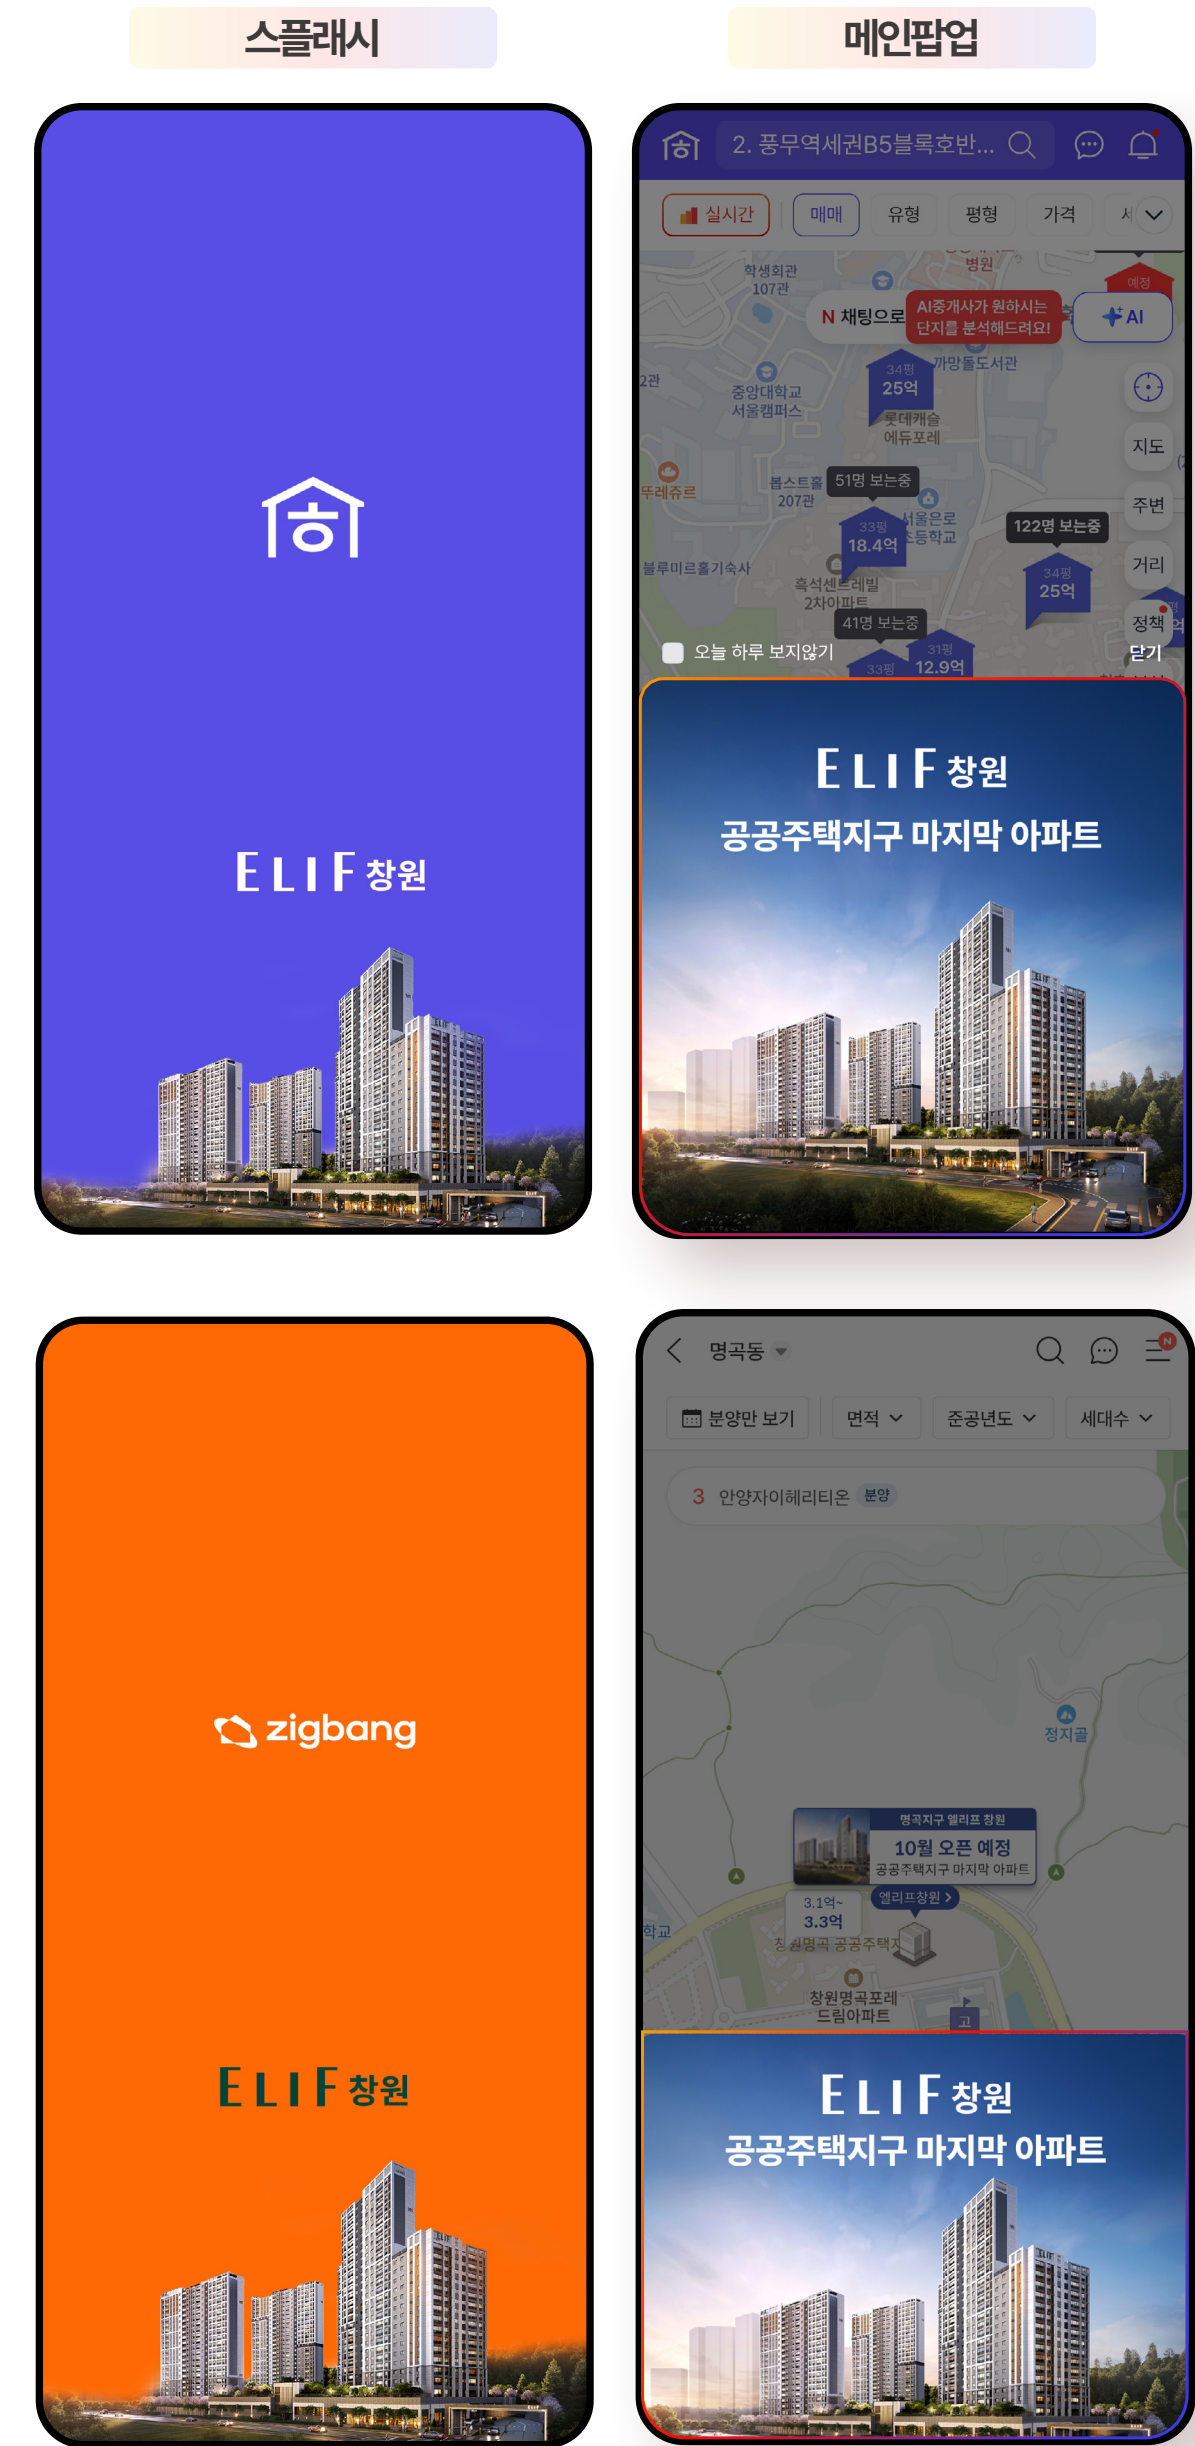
스플래시

메인팝업

ELIF 창원

2. 풍무역세권B5블록호반...

실시간 매매 유형 평형 가격

학생회관 107관
병원
N 채팅으로
AI중개사가 원하시는 단지를 분석해드려요!
AI
34평 25억
까망돌도서관
중앙대학교 서울캠퍼스
롯데캐슬 에듀포레
지도
뚜레쥬르
봅스트홀 207관
51명 보는중
서울은로 초등학교
주변
33평 18.4억
122명 보는중
블루미르홀기숙사
흑석센트레빌 2차아파트
34평 25억
거리
41명 보는중
정책
오늘 하루 보지않기
33평
31평 12.9억
닫기

ELIF 창원
공공주택지구 마지막 아파트

zigbang

ELIF 창원

명곡동

분양만 보기 면적 준공년도 세대수

3 안양자이헤리티온 분양

정지골
명곡지구 엘리프 창원
10월 오픈 예정
공공주택지구 마지막 아파트
엘리프창원 >
3.1억~ 3.3억
창원명곡 공공주택지구
학교
창원명곡포레 드림아파트

ELIF 창원
공공주택지구 마지막 아파트